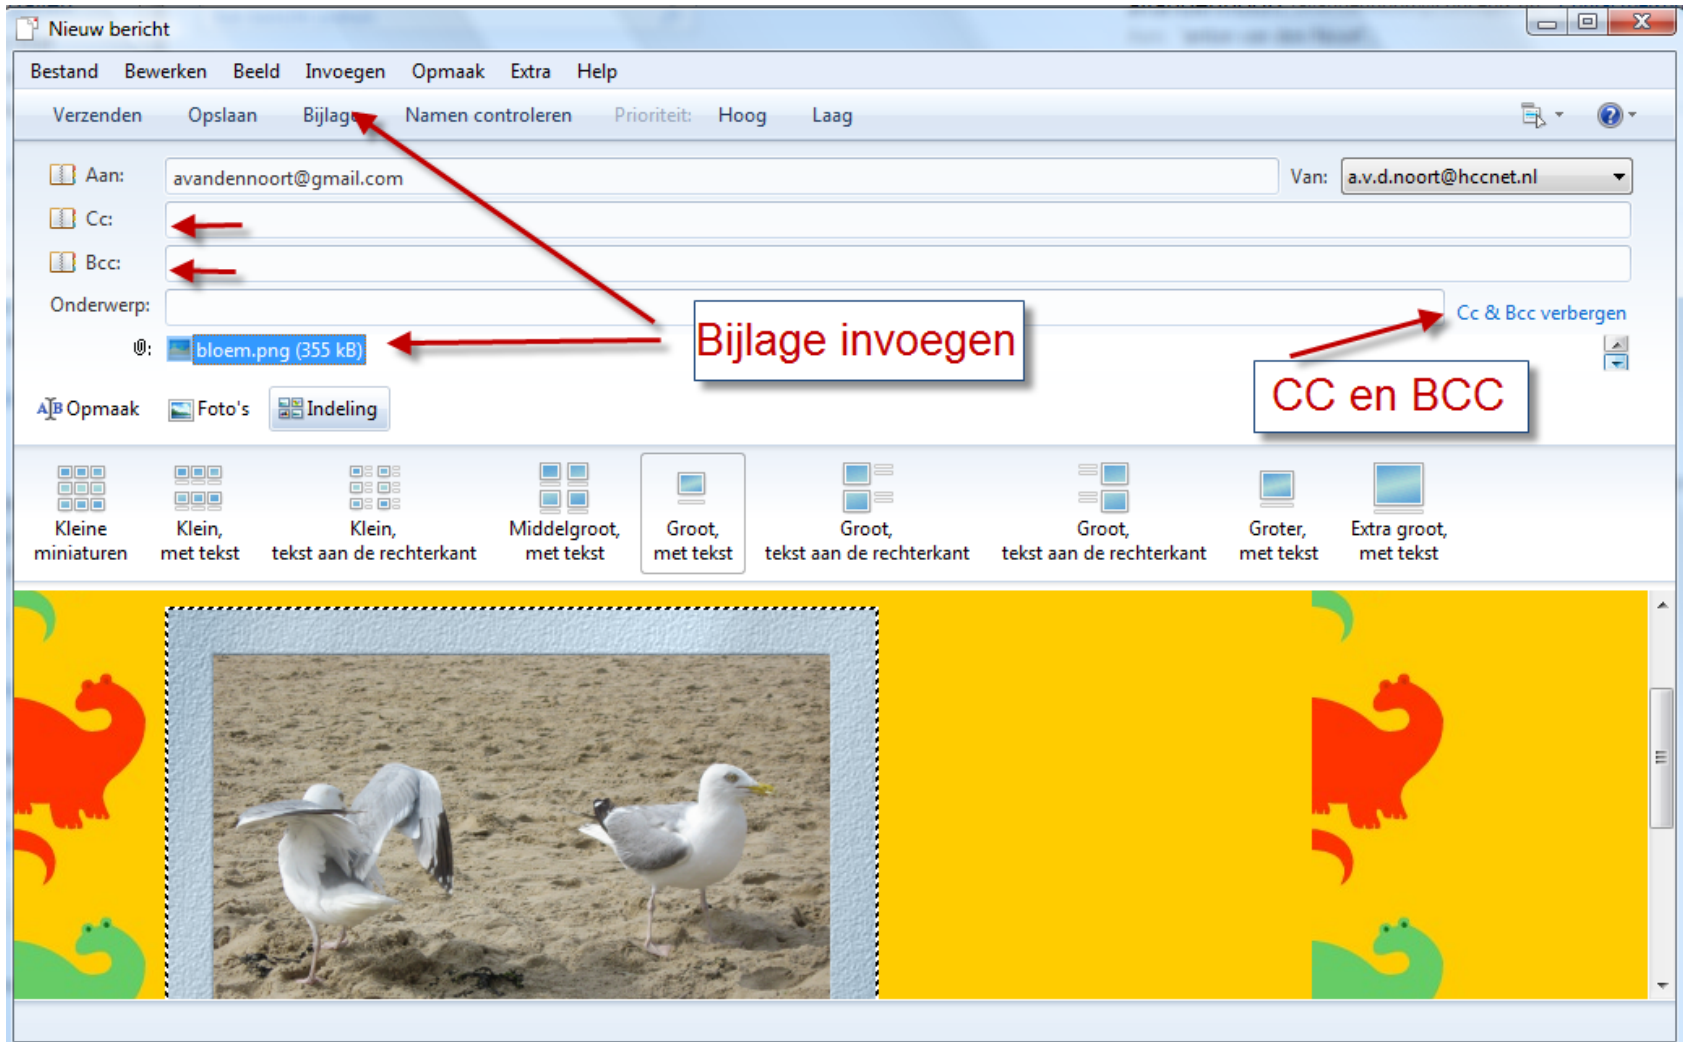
Nieuw bericht

Bestand Bewerken Beeld Invoegen Opmaak Extra Help

Verzenden Opslaan Bijlage Namen controleren Prioriteit: Hoog Laag

Aan: avandennoort@gmail.com

Van: a.v.d.noort@hccnet.nl

Cc:

Bcc:

Onderwerp:

Cc & Bcc verbergen

bloem.png (355 kB)

Bijlage invoegen

CC en BCC

Opmaak Foto's Indeling

Kleine miniaturen

Klein, met tekst

Klein, tekst aan de rechterkant

Middelgroot, met tekst

Groot, met tekst

Groot, tekst aan de rechterkant

Groot, tekst aan de rechterkant

Groter, met tekst

Extra groot, met tekst